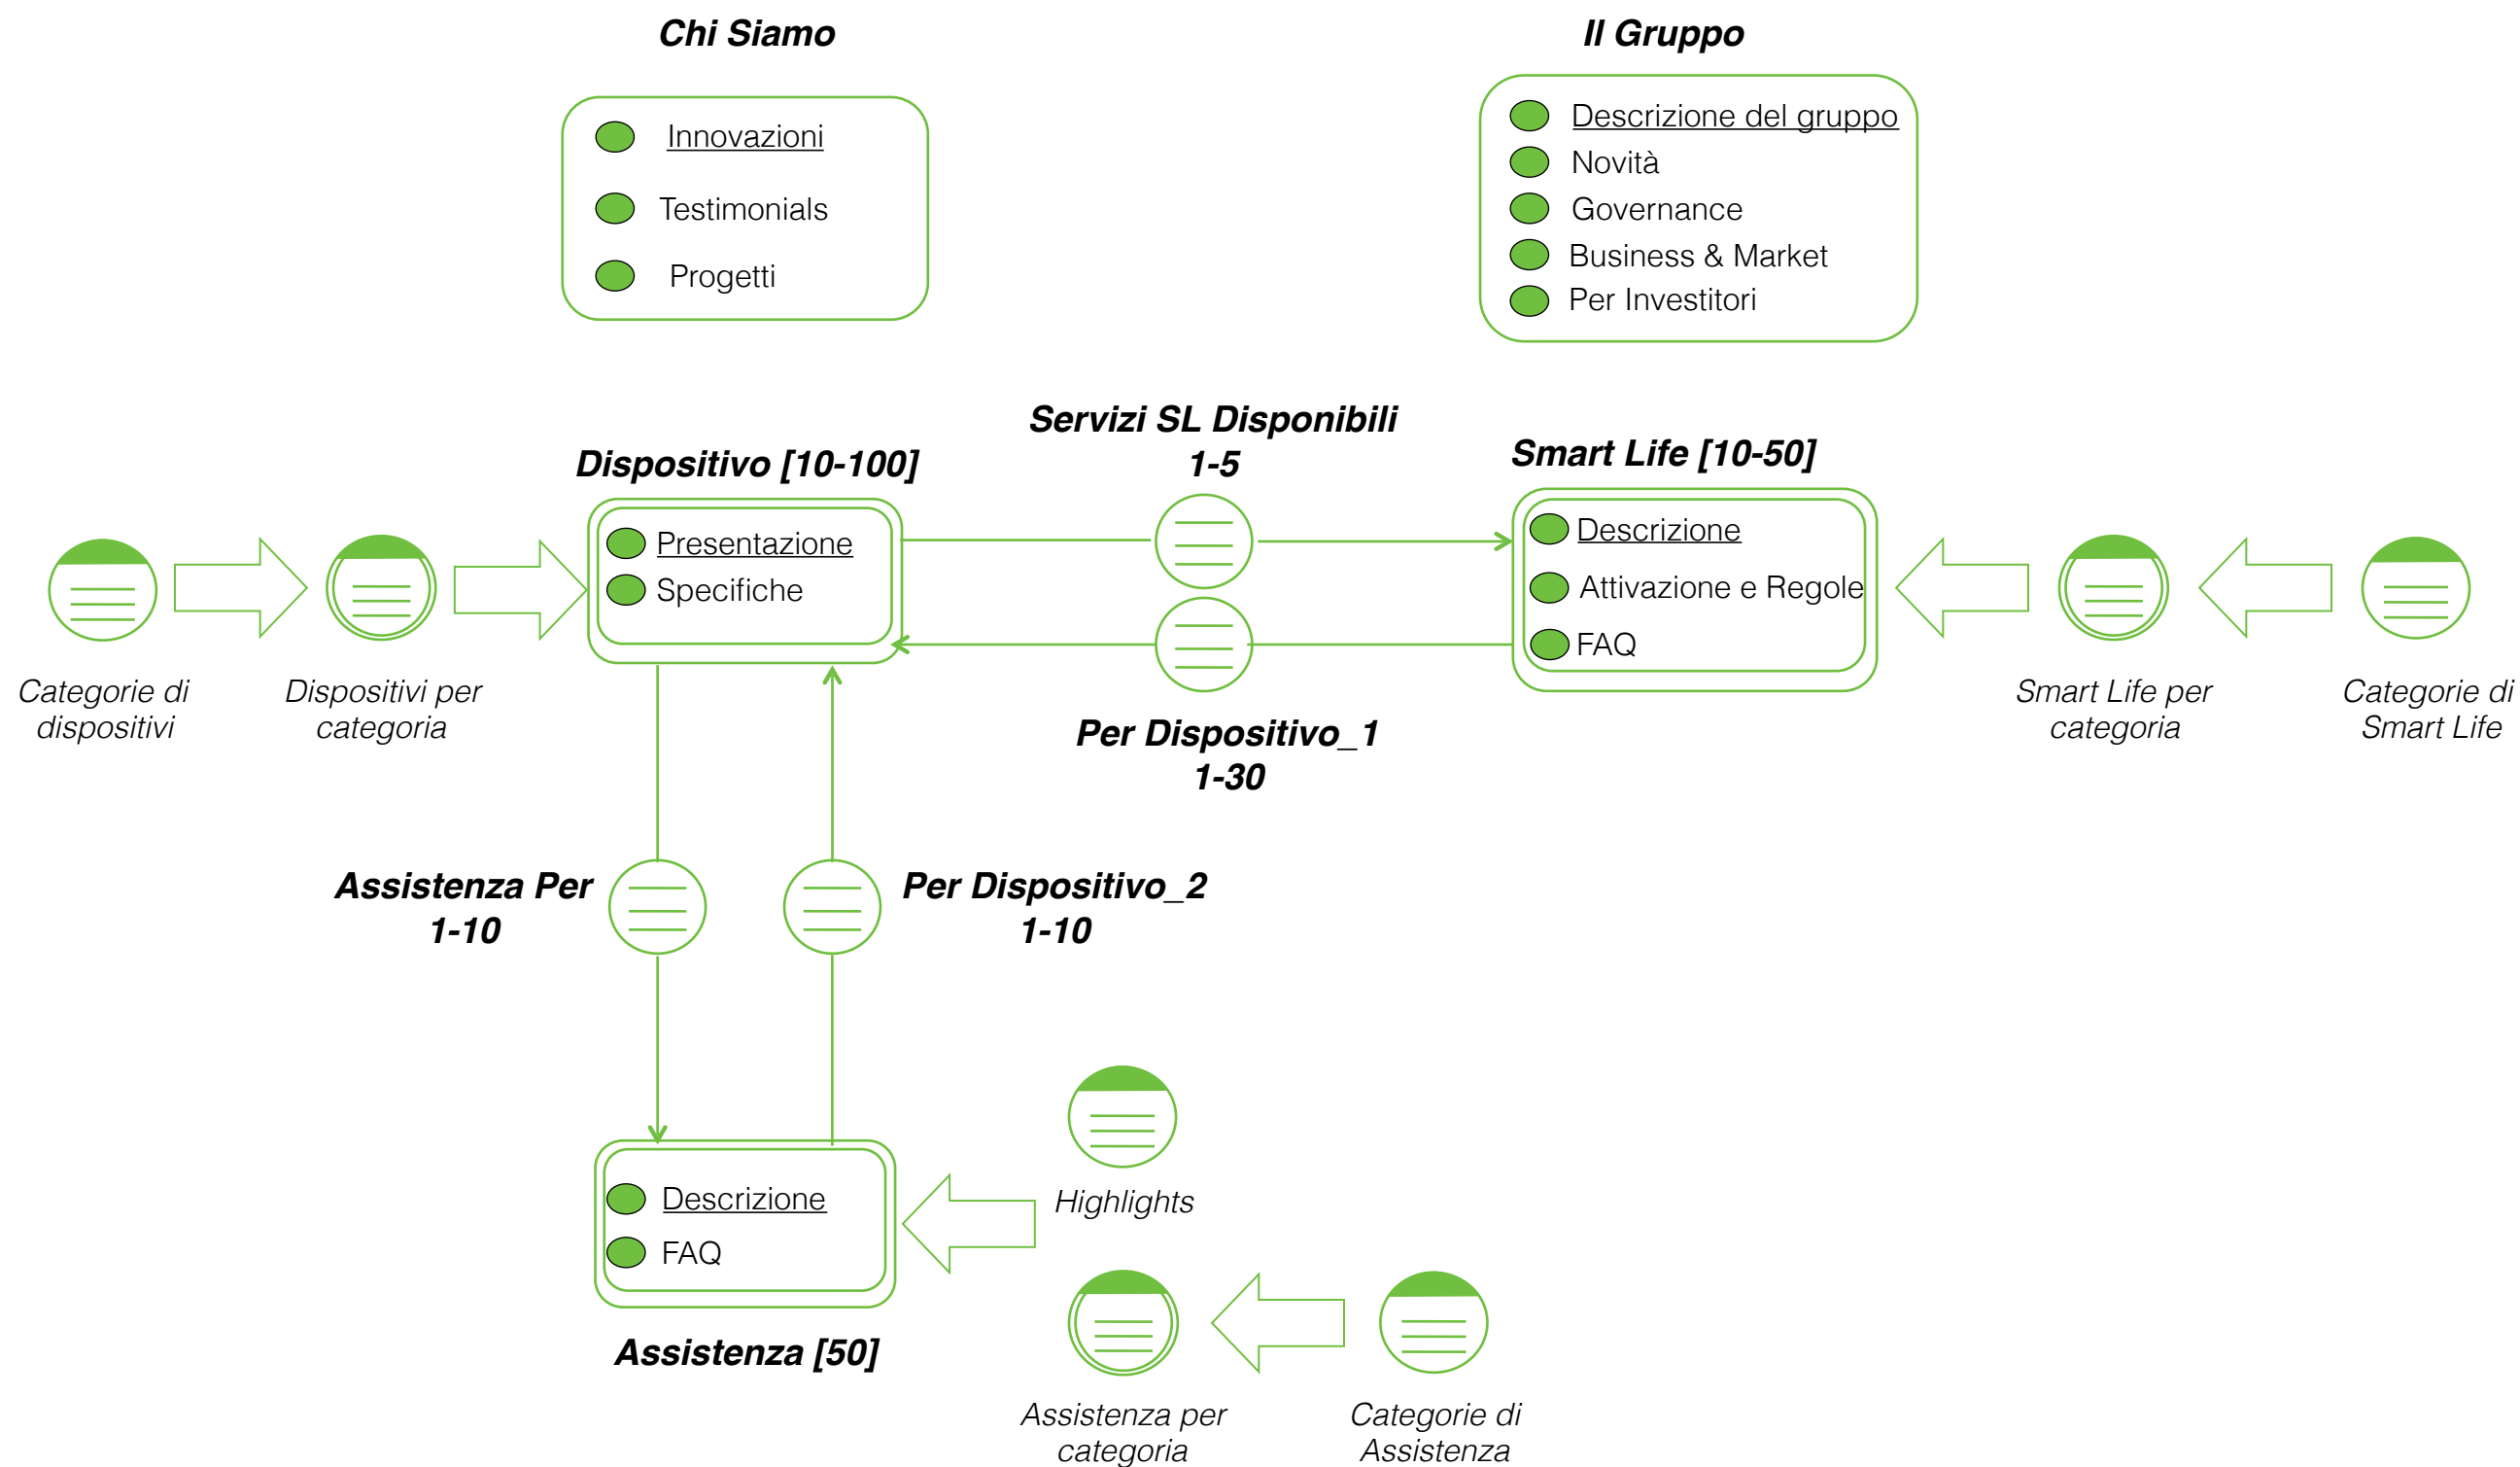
Chi Siamo

Innovazioni
Testimonials
Progetti

Il Gruppo

Descrizione del gruppo
Novità
Governance
Business & Market
Per Investitori

Servizi SL Disponibili 1-5

Dispositivo [10-100]

Presentazione
Specifiche

Smart Life [10-50]

Descrizione
Attivazione e Regole
FAQ

Categorie di dispositivi

Dispositivi per categoria

Smart Life per categoria

Categorie di Smart Life

Per Dispositivo_1 1-30

Assistenza Per 1-10

Per Dispositivo_2 1-10

Descrizione
FAQ

Highlights

Assistenza [50]

Assistenza per categoria

Categorie di Assistenza